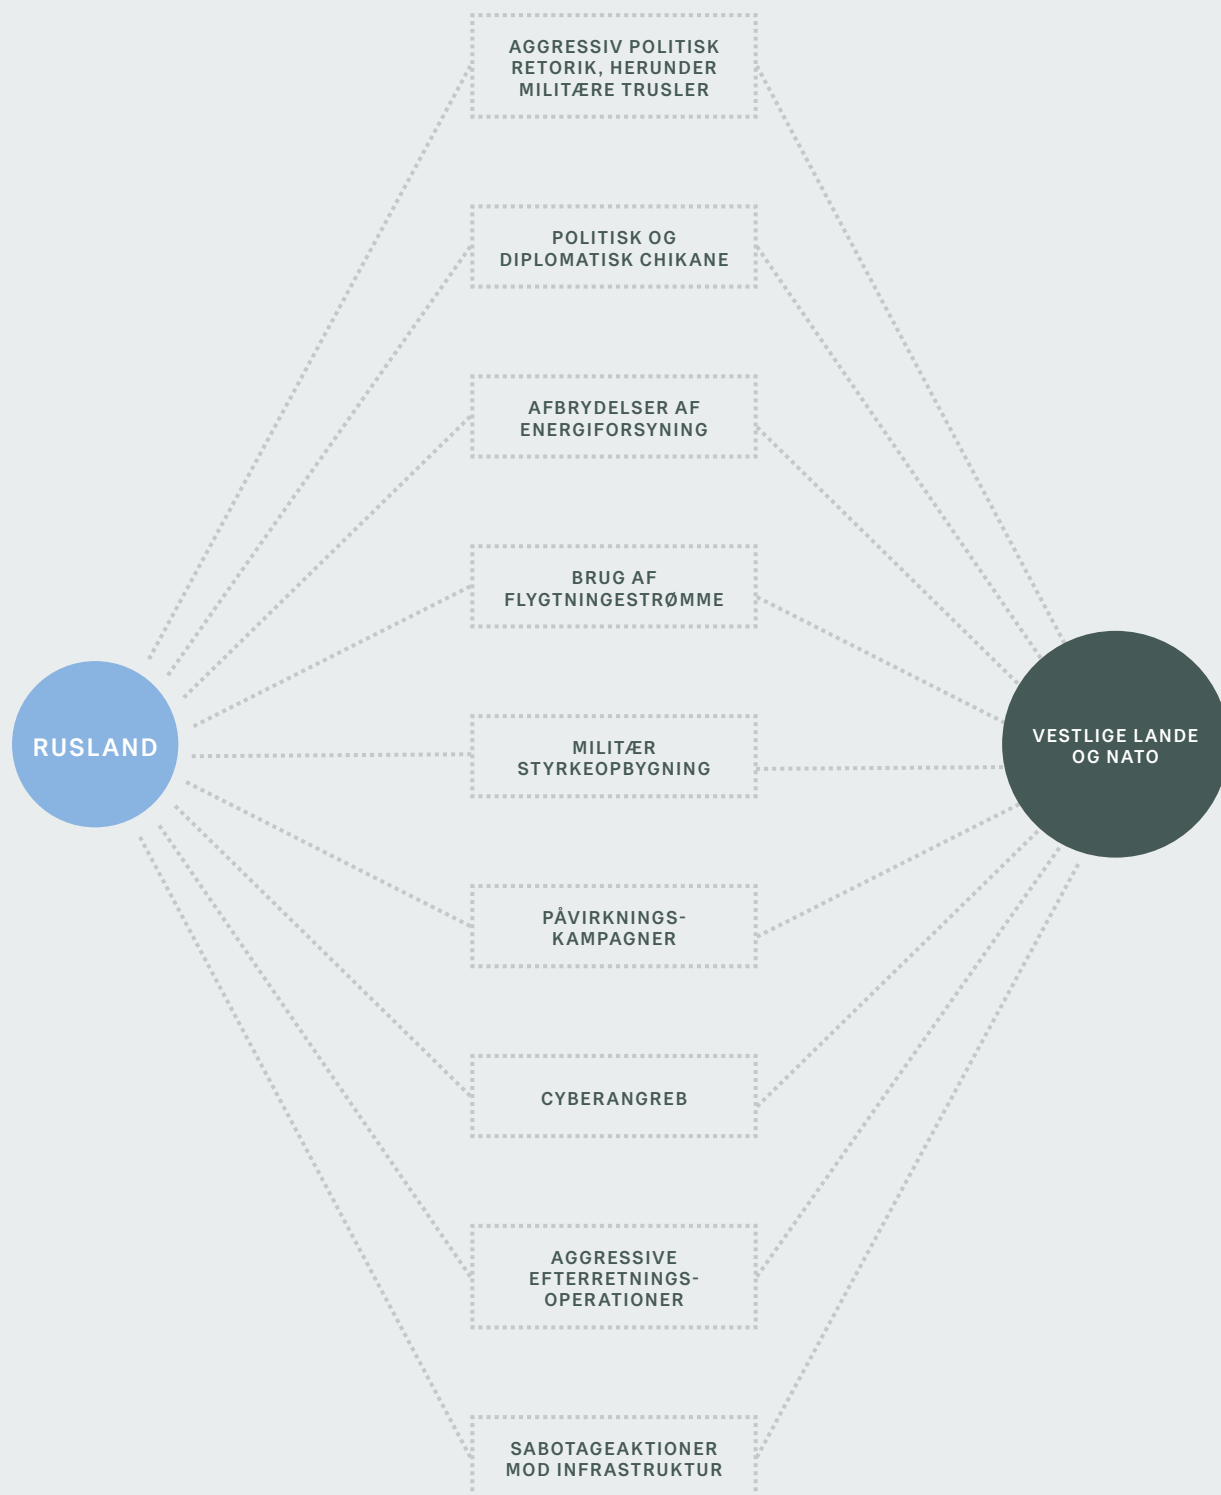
AGGRESSIV POLITISK RETORIK, HERUNDER MILITÆRE TRUSLER

POLITISK OG DIPLOMATISK CHIKANE

AFBRYDELSER AF ENERGIFORSYNING

BRUG AF FLYGTNINGESTRØMME

RUSLAND

MILITÆR STYRKEOPBYGNING

VESTLIGE LANDE OG NATO

PÅVIRKNINGS-KAMPAGNER

CYBERANGREB

AGGRESSIVE EFTERRETNINGS-OPERATIONER

SABOTAGEAKTIONER MOD INFRASTRUKTUR